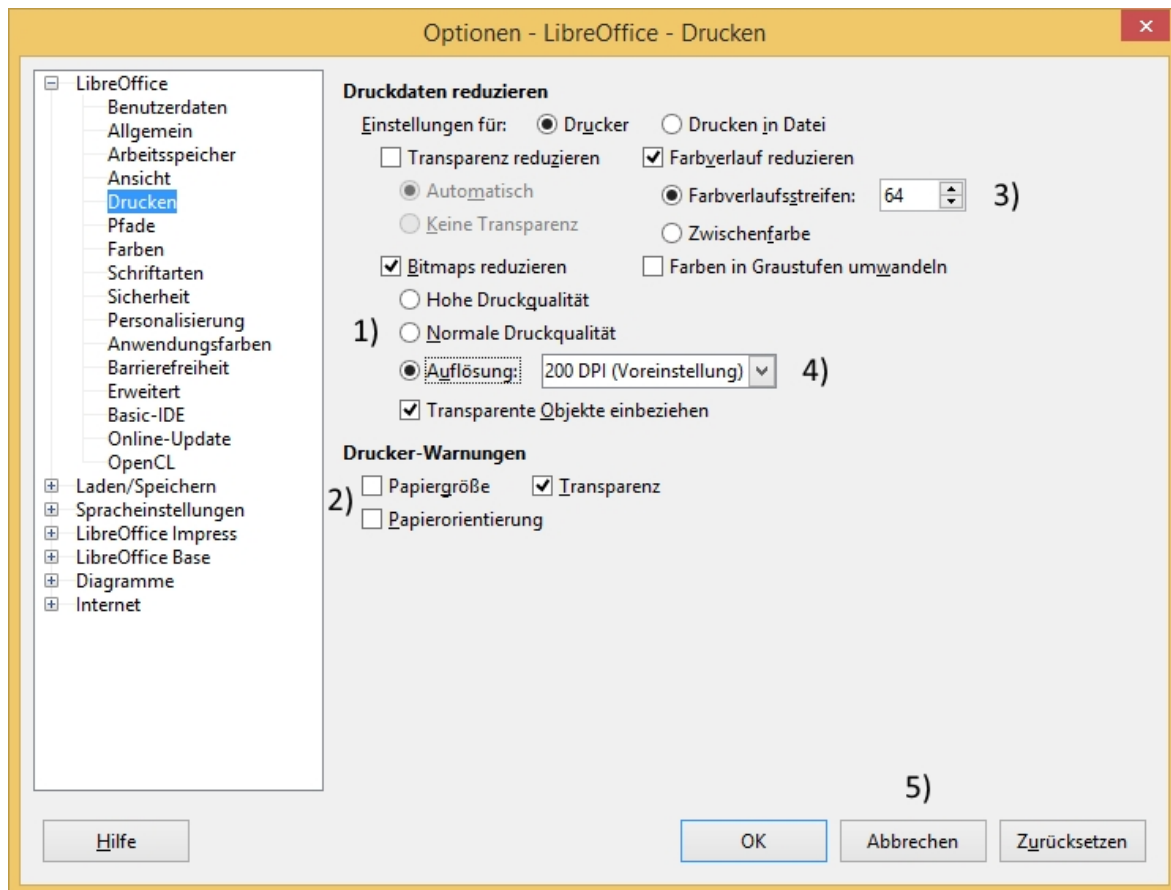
Optionen - LibreOffice - Drucken

×

LibreOffice
Benutzerdaten
Allgemein
Arbeitsspeicher
Ansicht
Drucken
Pfade
Farben
Schriftarten
Sicherheit
Personalisierung
Anwendungsfarben
Barrierefreiheit
Erweitert
Basic-IDE
Online-Update
OpenCL
Laden/Speichern
Spracheinstellungen
LibreOffice Impress
LibreOffice Base
Diagramme
Internet

Druckdaten reduzieren

Einstellungen für: Drucker Drucken in Datei

Transparenz reduzieren
Automatisch
Keine Transparenz

Farbverlauf reduzieren
Farbverlaufsstreifen: 64 3)
Zwischenfarbe

Bitmaps reduzieren
Farben in Graustufen umwandeln
Hohe Druckqualität
1) Normale Druckqualität
Auflösung: 200 DPI (Voreinstellung) 4)
Transparente Objekte einbeziehen

Drucker-Warnungen

2) Papiergröße Transparenz
Papierorientierung

5)

Hilfe

OK Abbrechen Zurücksetzen